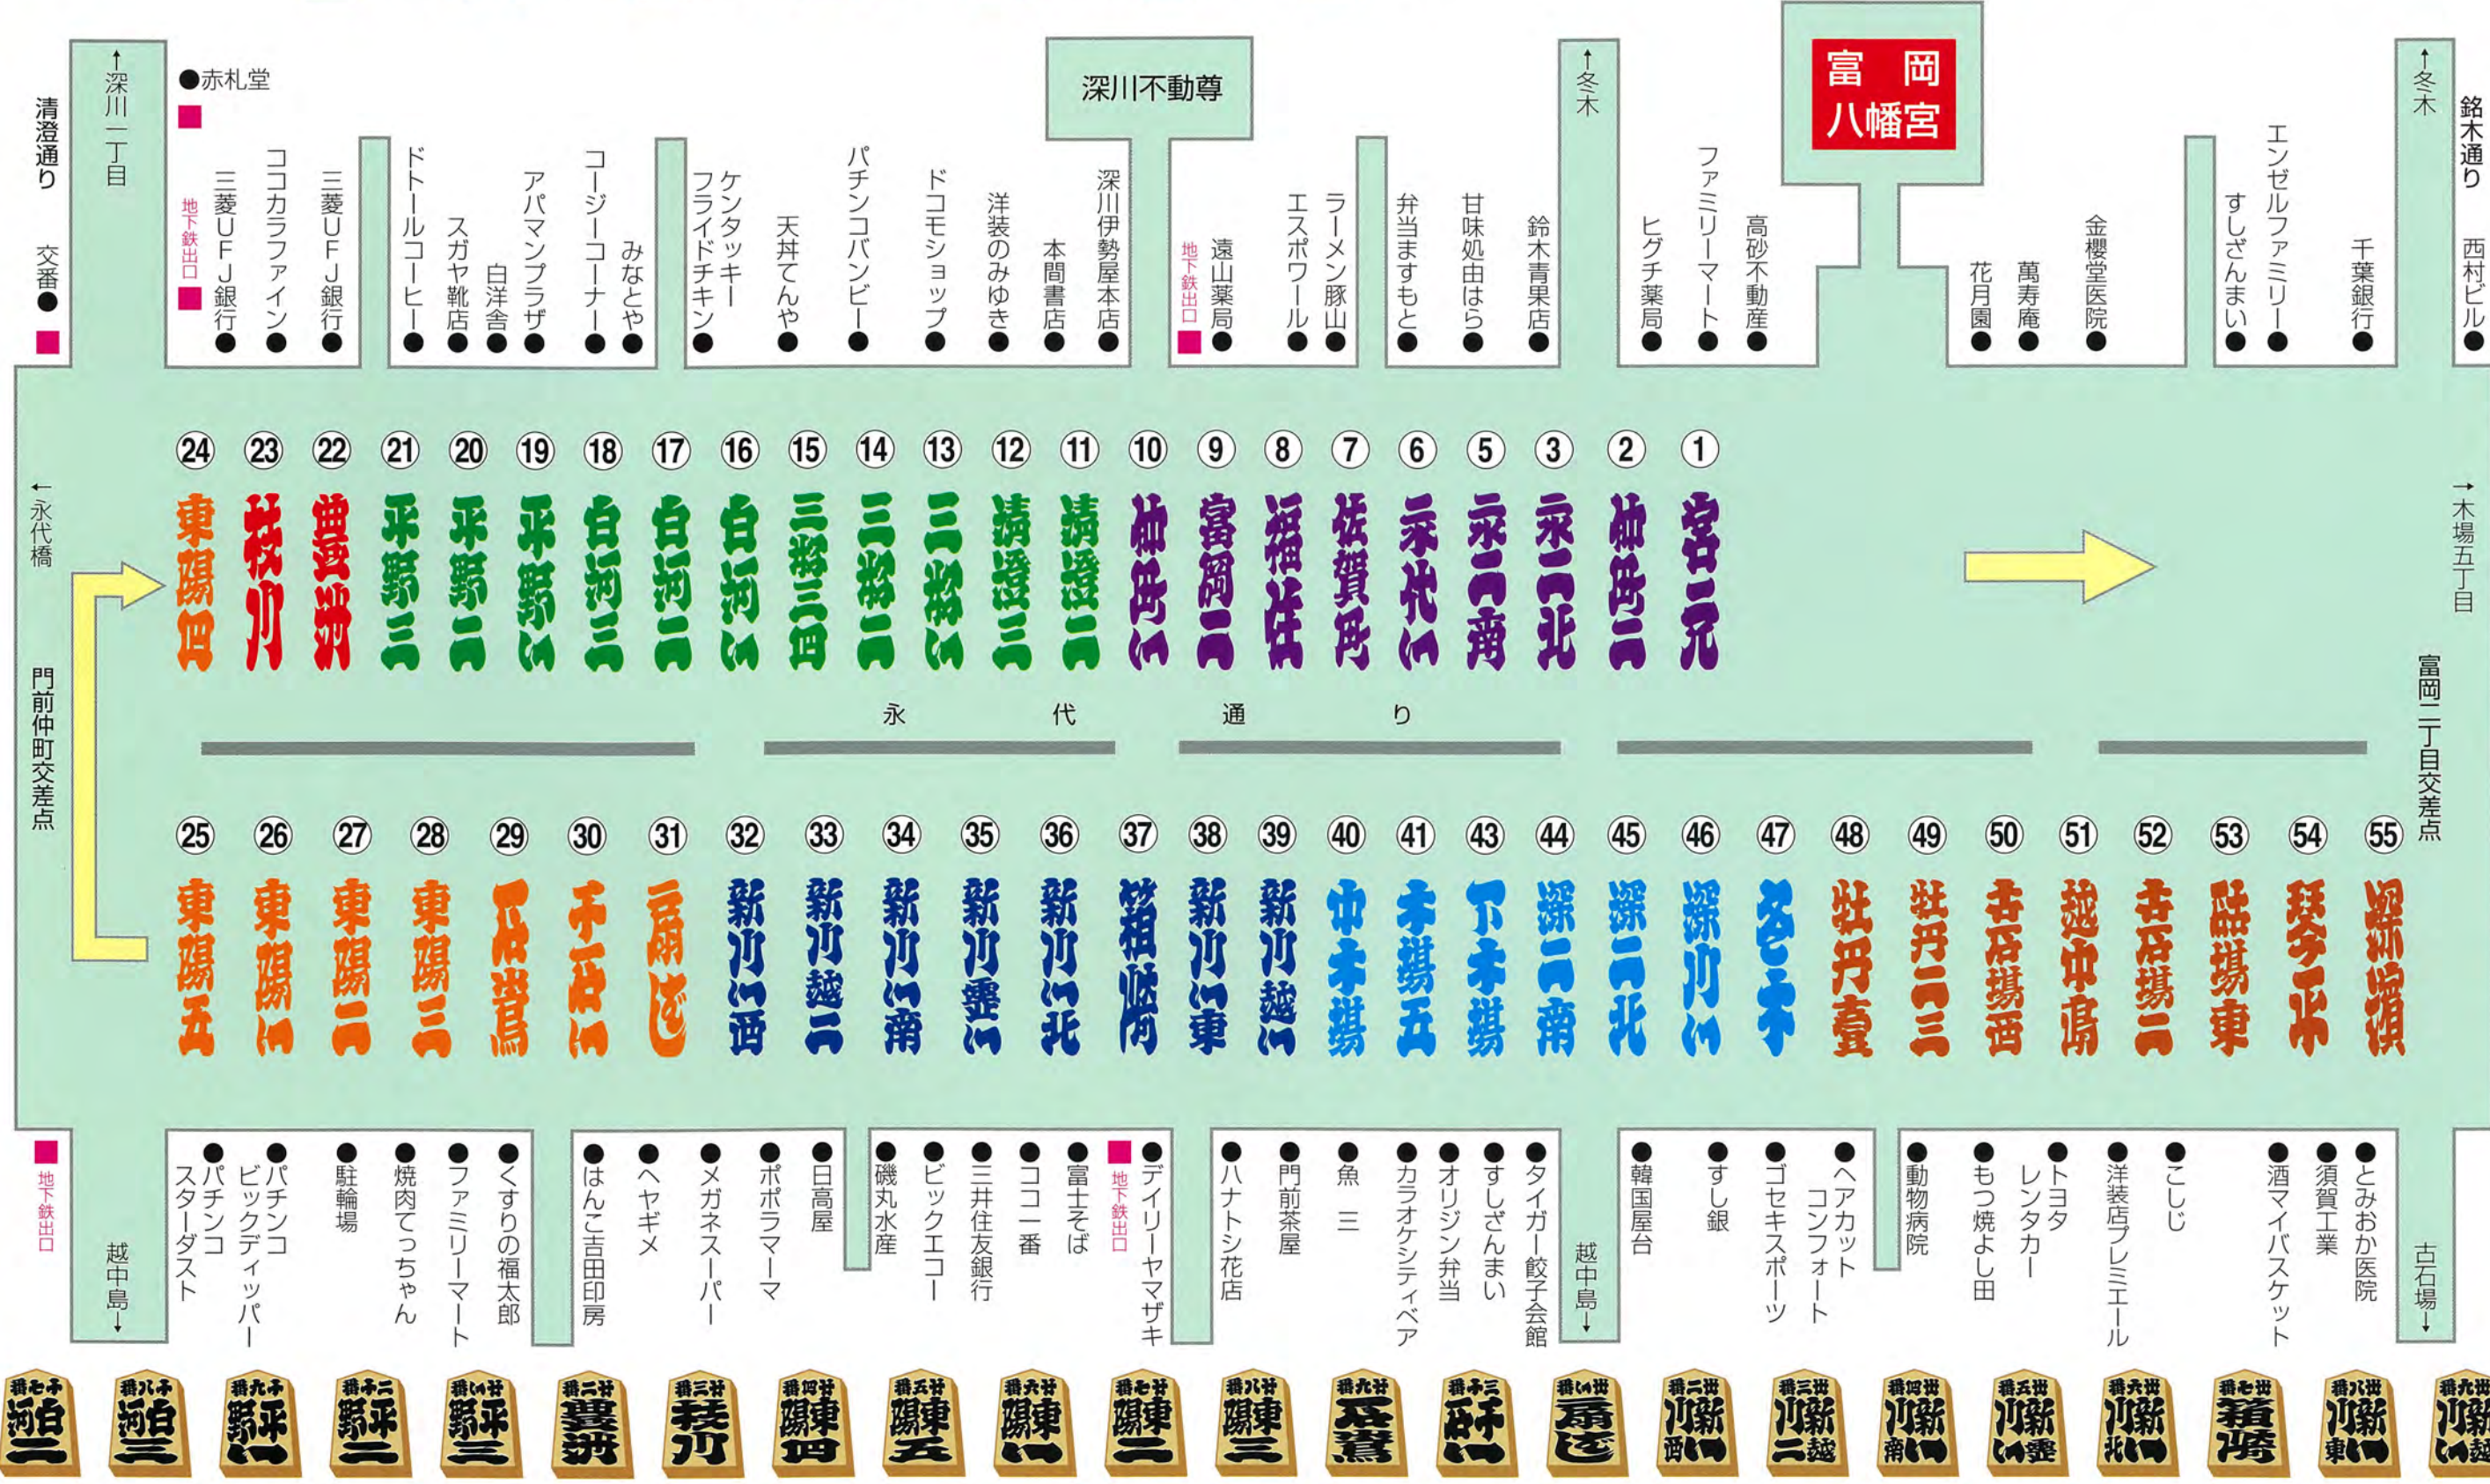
清澄通り
交番
深川一丁目
●赤札堂
地下鉄出口
三菱UFJ銀行
ココカラファイン
三菱UFJ銀行
ドトールコーヒー
スガヤ靴店
白洋舎
アパマンプラザ
コージーコーナー
みなとや
ケンタッキーフライドチキン
天丼てんや
パチンコバンビー
ドコモショップ
洋装のみゆき
本間書店
深川伊勢屋本店
深川不動尊
地下鉄出口
遠山薬局
エスポワール
ラーメン豚山
弁当ますもと
甘味処由はら
鈴木青果店
冬木
ヒグチ薬局
ファミリーマート
高砂不動産
富岡八幡宮
花月園
萬寿庵
金櫻堂医院
すしざんまい
エンゼルファミリー
千葉銀行
冬木
銘木通り
西村ビル

24 東陽四
23 枝川
22 豊洲
21 平野三
20 平野二
19 平野一
18 白河三
17 白河二
16 白河一
15 三好三四
14 三好二
13 三好一
12 清澄三
11 清澄二
10 仲町一
9 富岡二
8 福住
7 佐賀町
6 永代一
5 永二南
3 永二北
2 仲町二
1 宮元

永代橋
木場五丁目
門前仲町交差点
永代通り
富岡二丁目交差点

25 東陽五
26 東陽一
27 東陽二
28 東陽三
29 石島
30 千石一
31 扇橋
32 新川一西
33 新川越二
34 新川一南
35 新川一要
36 新川一北
37 猿江
38 新川一東
39 新川越一
40 中木場
41 木場五
43 下木場
44 深二南
45 深二北
46 深川一
47 冬木
48 牡丹壹
49 牡丹二三
50 古石場西
51 越中島
52 古石場二
53 古石場東
54 琴平
55 深川濱

地下鉄出口
越中島
パチンコスターダスト
パチンコビックディッパー
駐輪場
焼肉てっちゃん
ファミリーマート
くすりの福太郎
はんこ吉田印房
ヘヤギメ
メガネスーパー
ポポラマーマ
日高屋
磯丸水産
ビックエコー
三井住友銀行
ココ一番
富士そば
地下鉄出口
デイリーヤマザキ
ハナトシ花店
門前茶屋
魚三
カラオケシティベア
オリジン弁当
すしざんまい
タイガー餃子会館
越中島
韓国屋台
すし銀
ゴセキスポーツ
ヘアカットコンフォート
動物病院
もつ焼よし田
トヨタレンタカー
洋装店プレミエール
こしじ
酒マイバスケット
須賀工業
とみおか医院
古石場